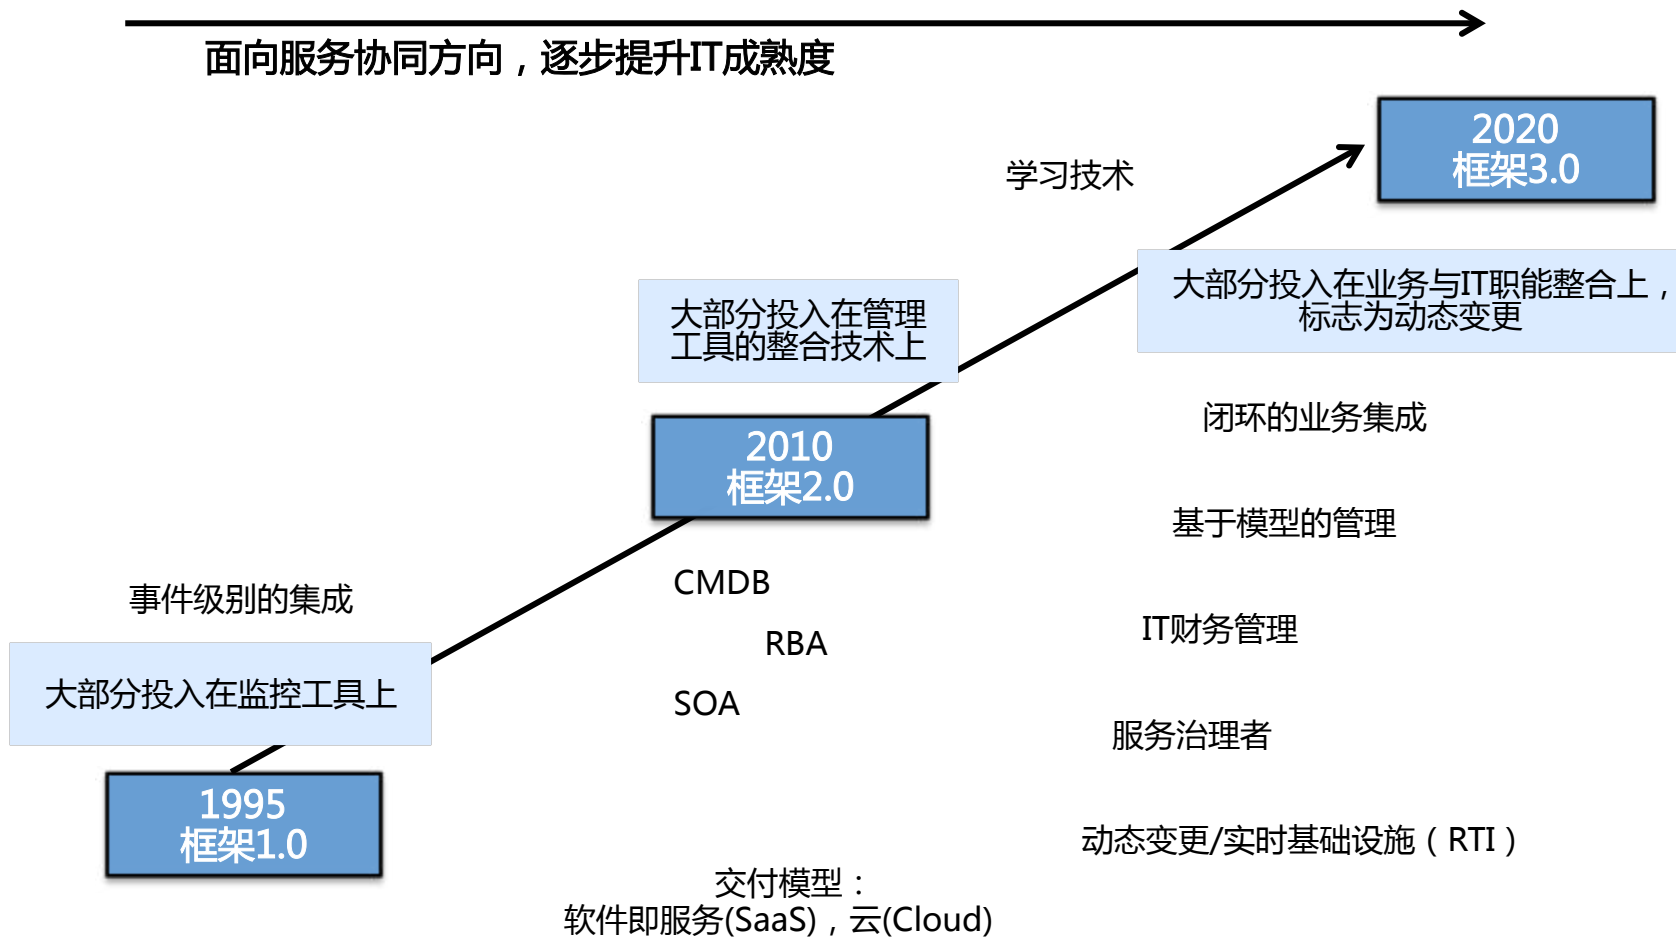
面向服务协同方向，逐步提升IT成熟度

2020
框架3.0

学习技术

大部分投入在业务与IT职能整合上，标志为动态变更

大部分投入在管理工具的整合技术上

2010
框架2.0

闭环的业务集成

基于模型的管理

事件级别的集成

CMDB

RBA

SOA

IT财务管理

大部分投入在监控工具上

服务治理者

1995
框架1.0

动态变更/实时基础设施（RTI）

交付模型：
软件即服务(SaaS)，云(Cloud)